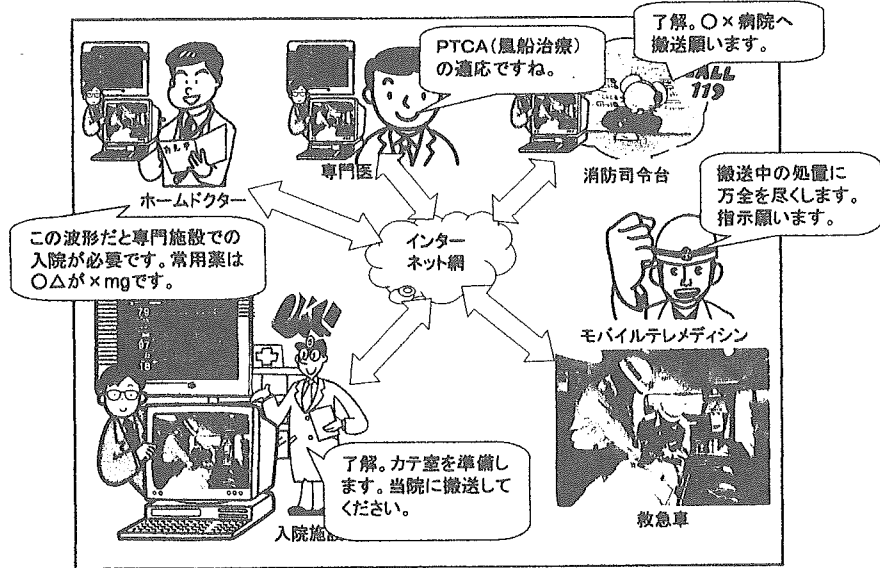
了解。○×病院へ搬送願います。

PTCA（風船治療）の適応ですね。

CALL 119

カルテ

ホームドクター

専門医

消防司令台

搬送中の処置に万全を尽くします。指示願います。

この波形だと専門施設での入院が必要です。常用薬は○△が×mgです。

インターネット網

モバイルテレメディシン

了解。カテ室を準備します。当院に搬送してください。

入院施設

救急車